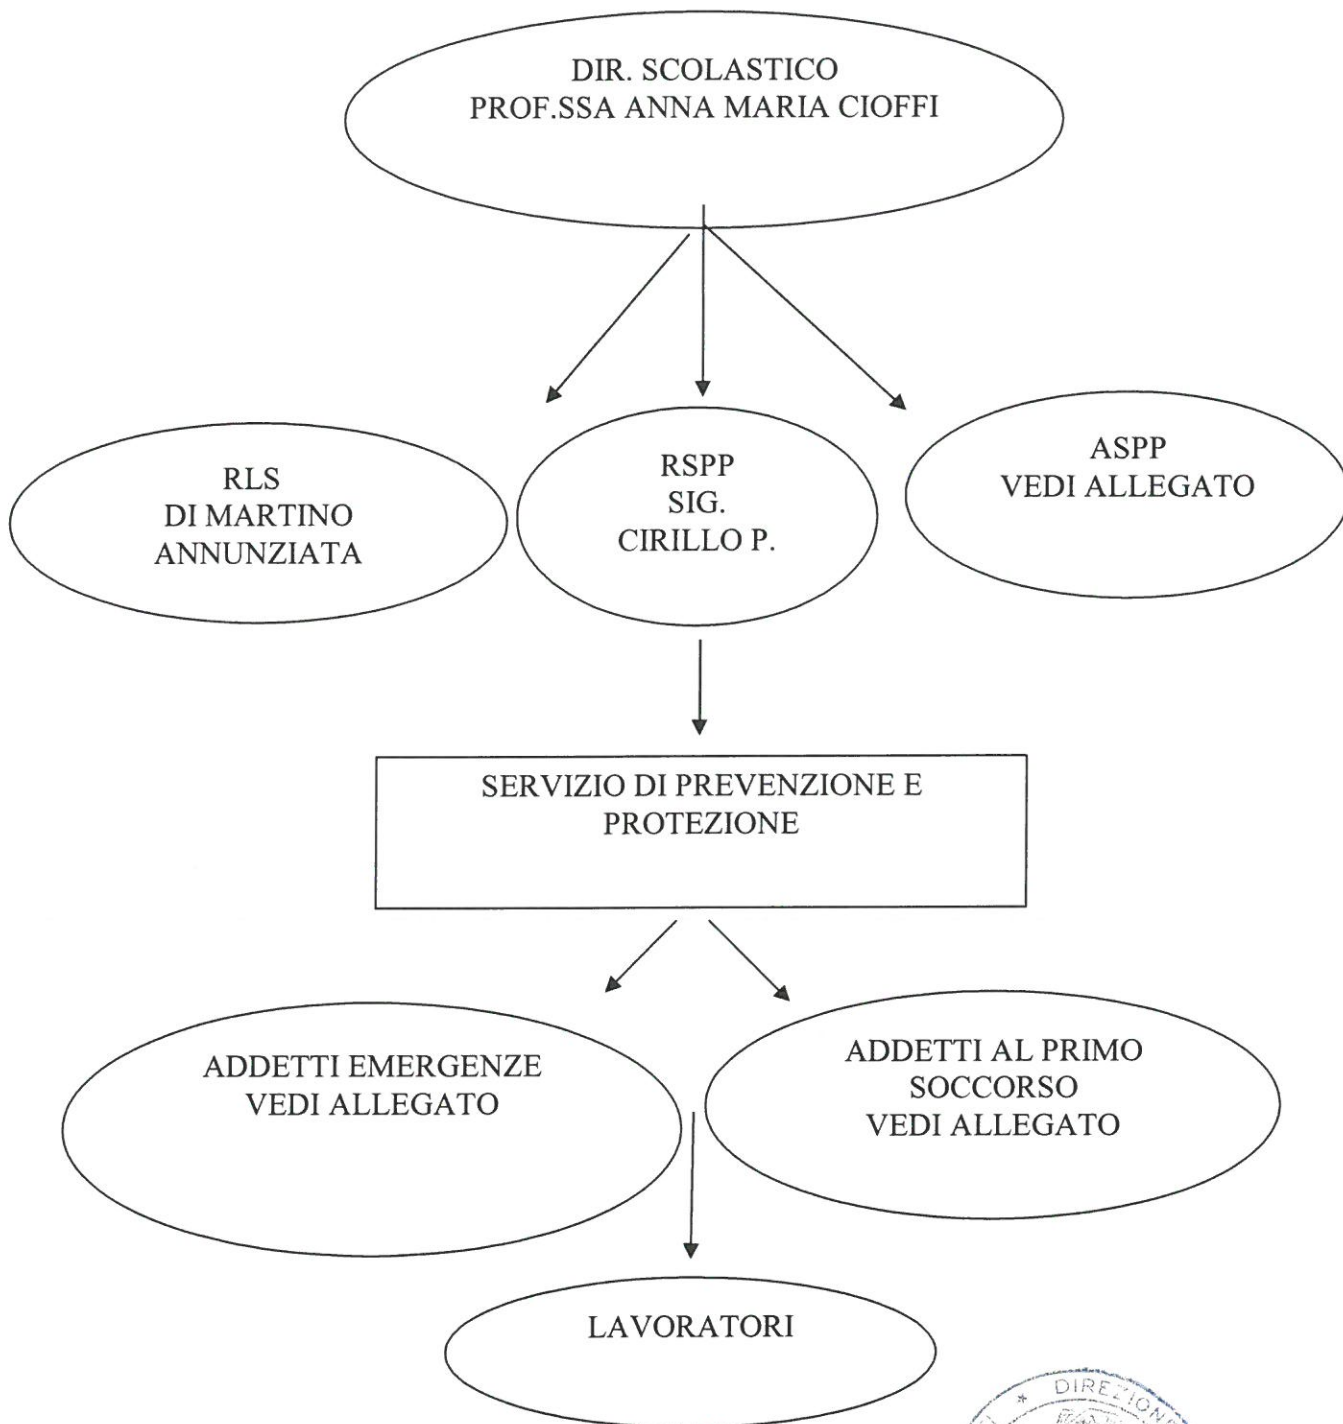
DIR. SCOLASTICO
PROF.SSA ANNA MARIA CIOFFI

RLS
DI MARTINO
ANNUNZIATA

RSPP
SIG.
CIRILLO P.

ASPP
VEDI ALLEGATO

SERVIZIO DI PREVENZIONE E
PROTEZIONE

ADDETTI EMERGENZE
VEDI ALLEGATO

ADDETTI AL PRIMO
SOCCORSO
VEDI ALLEGATO

LAVORATORI

DIREZIONE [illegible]